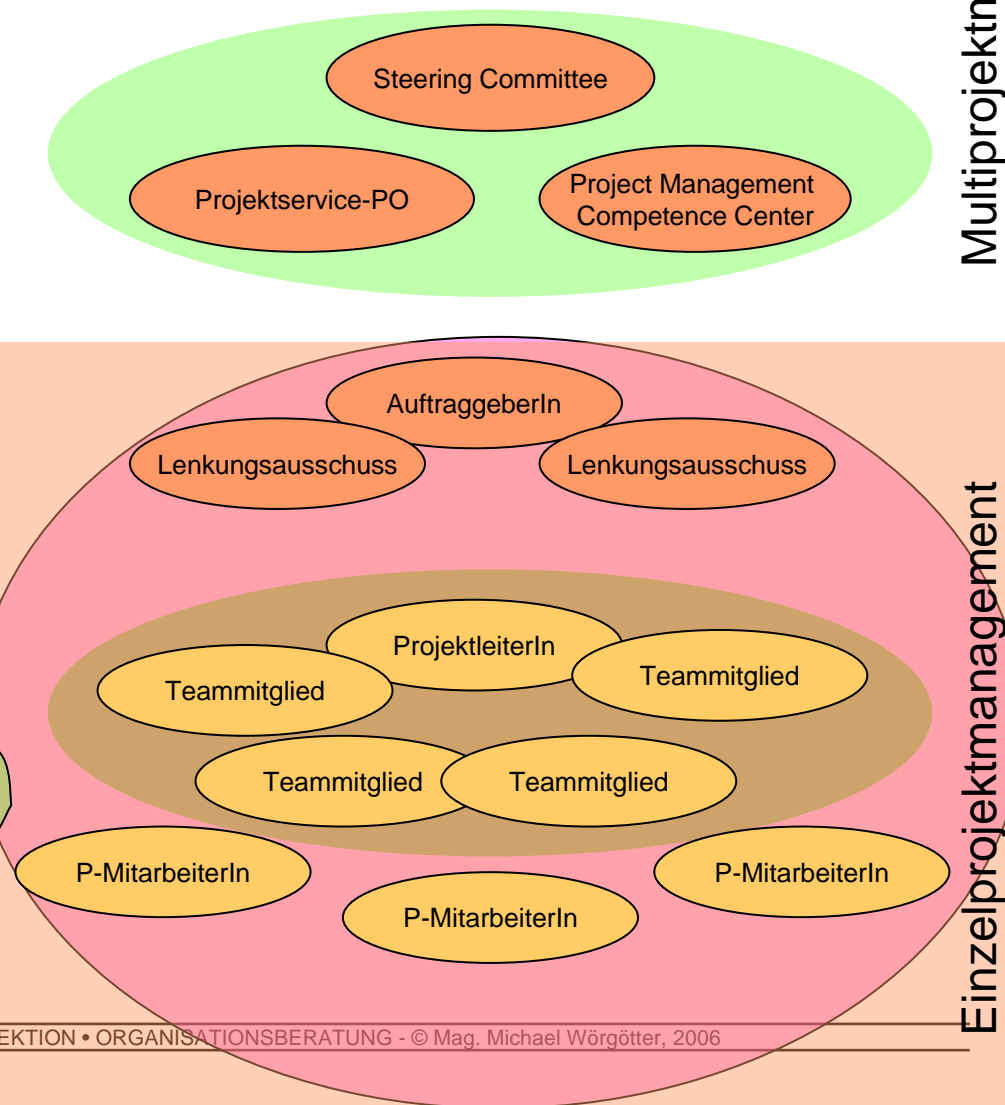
Steering Committee

Projektservice-PO

Project Management Competence Center

Multiprojektm

AuftraggeberIn

Lenkungsausschuss

Lenkungsausschuss

ProjektleiterIn

Teammitglied

Teammitglied

Teammitglied

Teammitglied

P-MitarbeiterIn

P-MitarbeiterIn

P-MitarbeiterIn

Einzelprojektmanagement

EKTION • ORGANISATIONSBERATUNG - © Mag. Michael Wörgötter, 2006